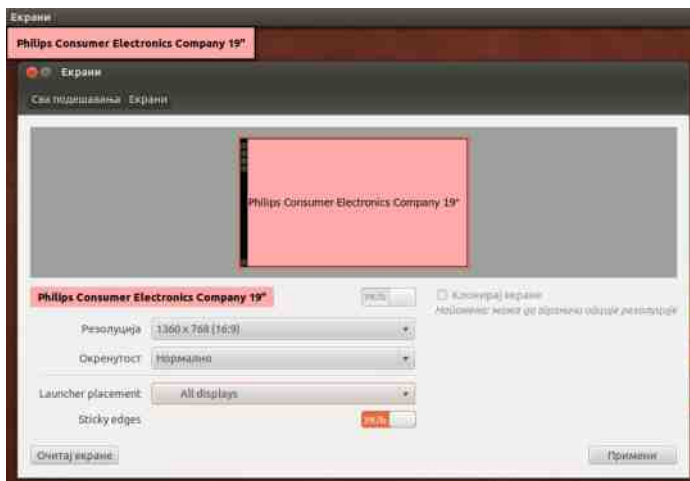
Екрани

Philips Consumer Electronics Company 19"

Екрани

Сва подешавања Екрани

Philips Consumer Electronics Company 19"

Philips Consumer Electronics Company 19"

УКЉ

Клонирај екране

Најсновнија: може да ограничи одлуке резолуције

Резолуција 1360 x 768 (16:9)

Окренутост Нормално

Launcher placement All displays

Sticky edges УКЉ

Очитај екране

Примени